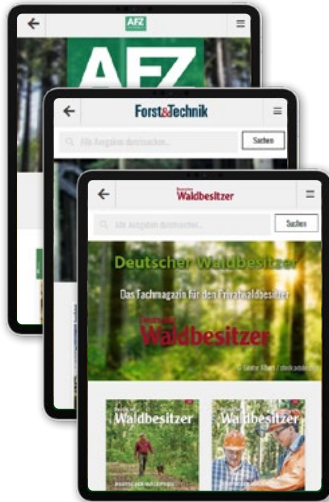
AFZ

AFZ

Forst&Technik

Alle Ausgaben durchsuchen...

Suchen

Deutscher Waldbesitzer

Alle Ausgaben durchsuchen...

Suchen

Deutscher Waldbesitzer

Das Fachmagazin für den Privatwaldbesitzer

Deutscher Waldbesitzer

© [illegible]

Waldbesitzer

Waldbesitzer